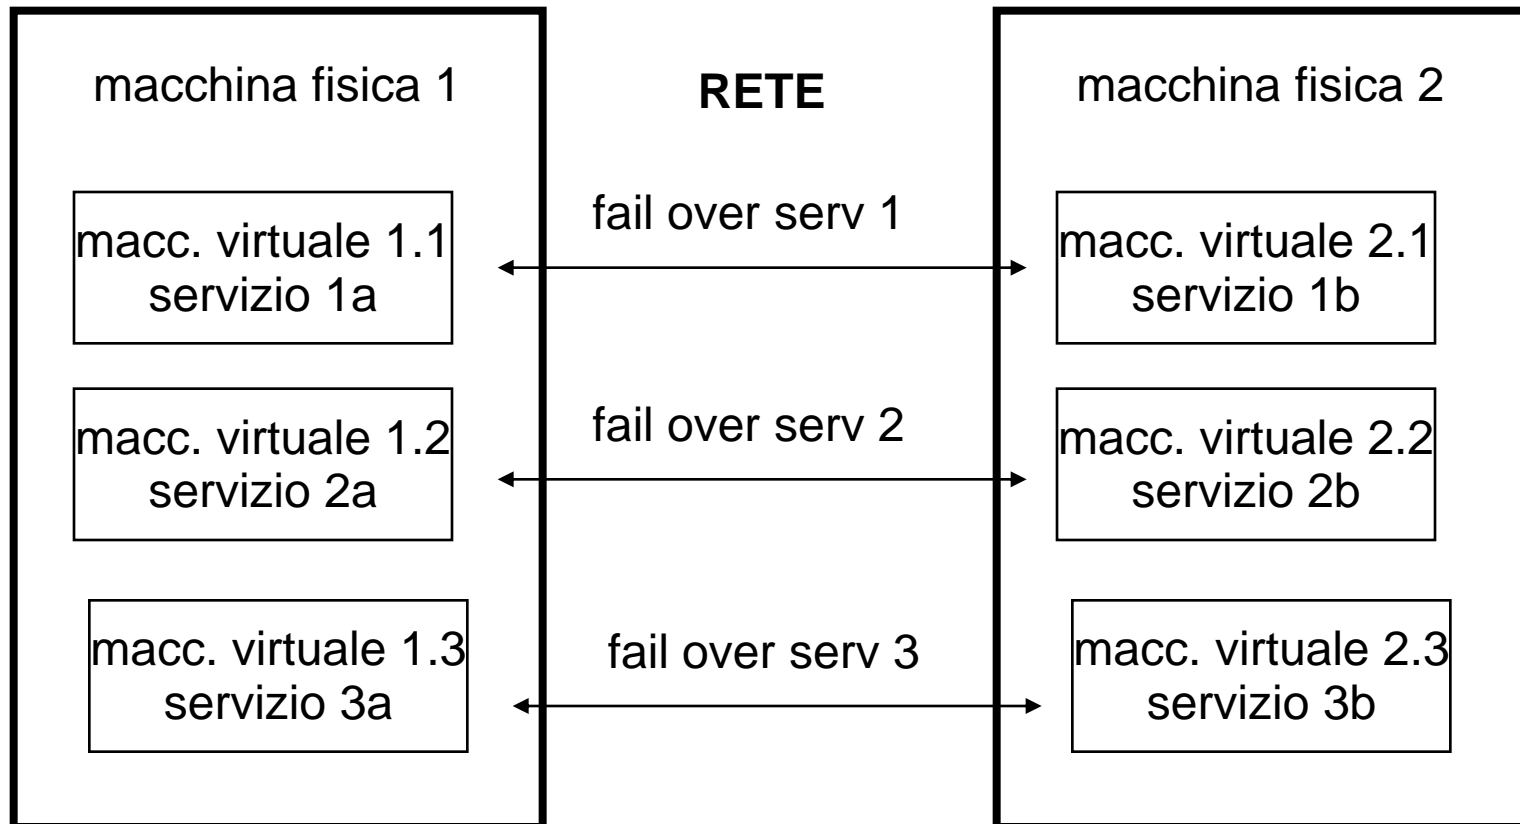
macchina fisica 1

RETE

macchina fisica 2

macc. virtuale 1.1
servizio 1a

fail over serv 1

macc. virtuale 2.1
servizio 1b

macc. virtuale 1.2
servizio 2a

fail over serv 2

macc. virtuale 2.2
servizio 2b

macc. virtuale 1.3
servizio 3a

fail over serv 3

macc. virtuale 2.3
servizio 3b